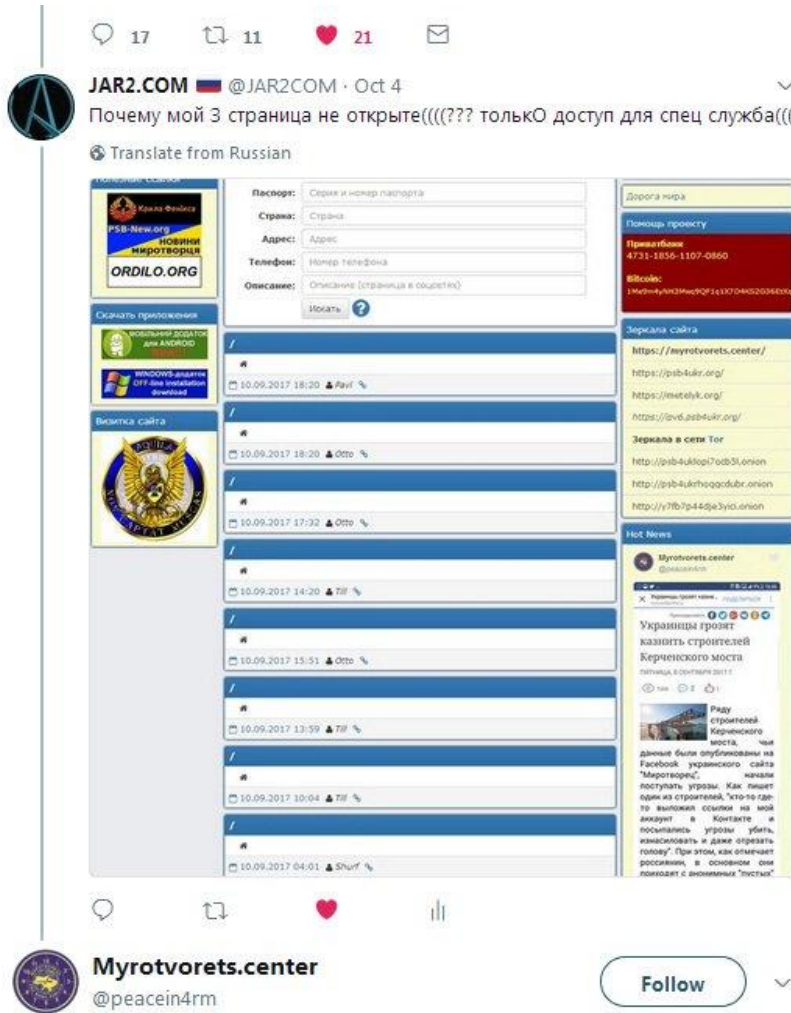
17 11 21

JAR2.COM @JAR2COM · Oct 4
Почему мой 3 страница не открыте((((??? толькО доступ для спец служба(((

Translate from Russian

Крила Фенікса
PSB-New.org
НОВИНИ МИРОТВОРЦЯ
ORDILO.ORG

Скачать приложения
МОБІЛЬНИЙ ДОДАТОК для ANDROID
WINDOWS-додаток OFF-line installation download

Визитка сайта

Паспорт: Серия и номер паспорта
Страна: Страна
Адрес: Адрес
Телефон: Номер телефона
Описание: Описание (страница в соцсетях)
Искать

/
#
10.09.2017 18:20 Pavl

/
#
10.09.2017 18:20 Otto

/
#
10.09.2017 17:32 Otto

/
#
10.09.2017 14:20 Tiff

/
#
10.09.2017 15:51 Otto

/
#
10.09.2017 13:59 Tiff

/
#
10.09.2017 10:04 Tiff

/
#
10.09.2017 04:01 Shurf

Дорога мира

Помощь проекту
Приватбанк
4731-1856-1107-0860
Bitcoin:
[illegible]

Зеркала сайта
https://myrotvorets.center/
https://psb4ukr.org/
https://metelyk.org/
https://ovd.psb4ukr.org/
Зеркала в сети Tor
http://psb4ukllopi7odb5l.onion
http://psb4ukrhoqqcdubr.onion
http://y7fb7p44dje3yici.onion

Hot News
Myrotvorets.center
@peacein4rm
Украинцы грозят казнить строителей Керченского моста
Ряду строителей Керченского моста, чьи данные были опубликованы на Facebook украинского сайта "Миротворец", начали поступать угрозы. Как пишет один из строителей, "кто-то где-то выложил ссылки на мой аккаунт в Контакте и посыпались угрозы убить, изнасиловать и даже отрезать голову". При этом, как отмечает россиянин, в основном они приходят с анонимных "пустых"

Myrotvorets.center
@peacein4rm
Follow